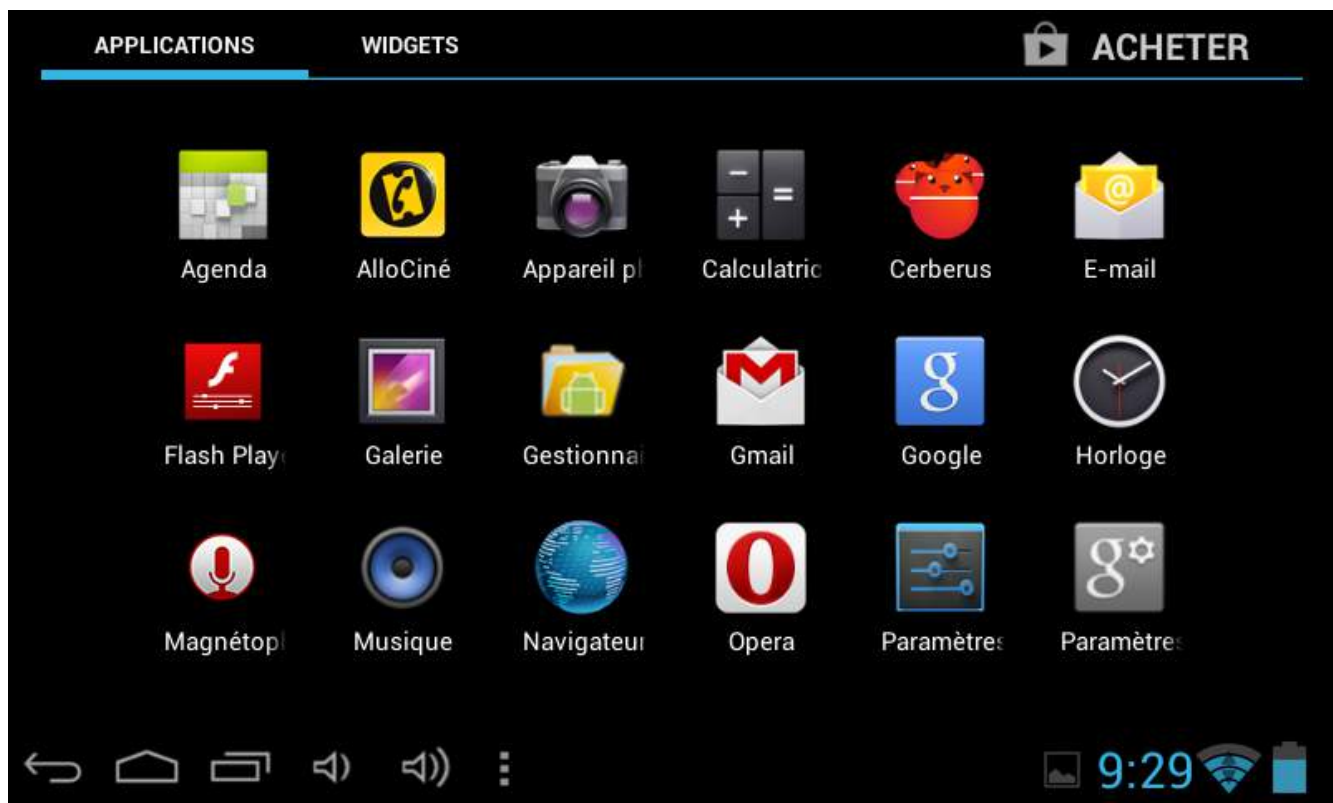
APPLICATIONS WIDGETS ACHETER

Agenda AlloCiné Appareil pl Calculatric Cerberus E-mail

Flash Play Galerie Gestionnai Gmail Google Horloge

Magnétopl Musique Navigateur Opera Paramètres Paramètres

9:29